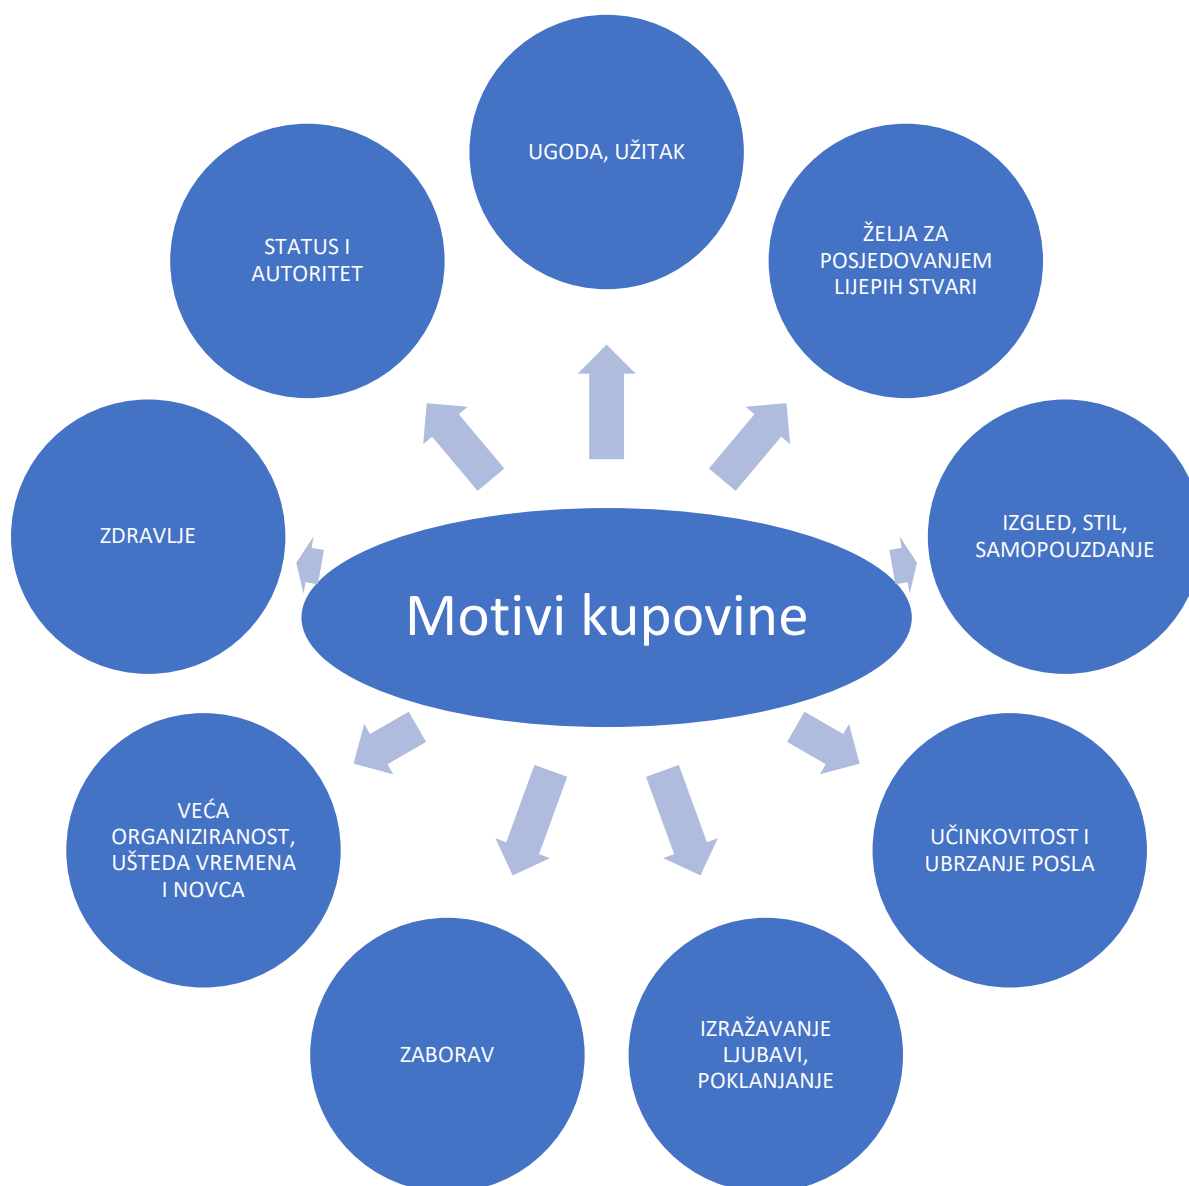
UGODA, UŽITAK

ŽELJA ZA POSJEDOVANJEM LIJEPIH STVARI

IZGLED, STIL, SAMOPOUZDANJE

UČINKOVITOST I UBRZANJE POSLA

IZRAŽAVANJE LJUBAVI, POKLANJANJE

ZABORAV

VEĆA ORGANIZIRANOST, UŠTEDA VREMENA I NOVCA

ZDRAVLJE

STATUS I AUTORITET

Motivi kupovine